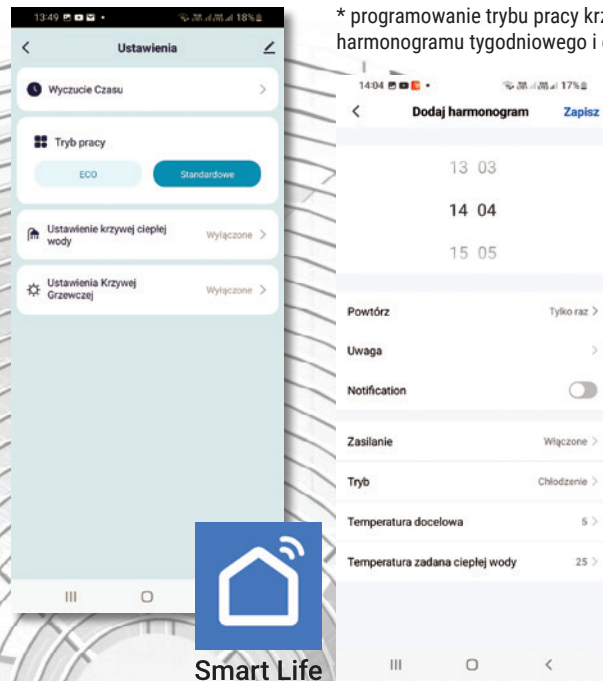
* programowanie trybu pracy kr
harmonogramu tygodniowego i

13:49 18%

Ustawienia

Wyczucie Czasu

Tryb pracy

ECO

Standardowe

Ustawienie krzywej ciepłej wody

Wyłączone

Ustawienia Krzywej Grzewczej

Wyłączone

14:04 17%

Dodaj harmonogram

Zapisz

13 03

14 04

15 05

Powtórz

Tylko raz

Uwaga

Notification

Zasilanie

Włączone

Tryb

Chłodzenie

Temperatura docelowa

5

Temperatura zadana ciepłej wody

25

Smart Life